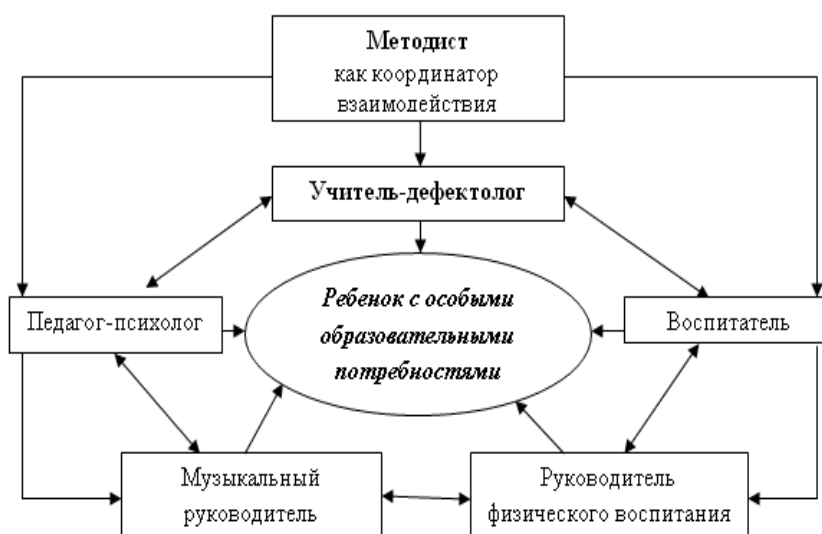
Методист
как координатор
взаимодействия

Учитель-дефектолог

Педагог-психолог

Ребенок с особыми образовательными потребностями

Воспитатель

Музыкальный руководитель

Руководитель физического воспитания